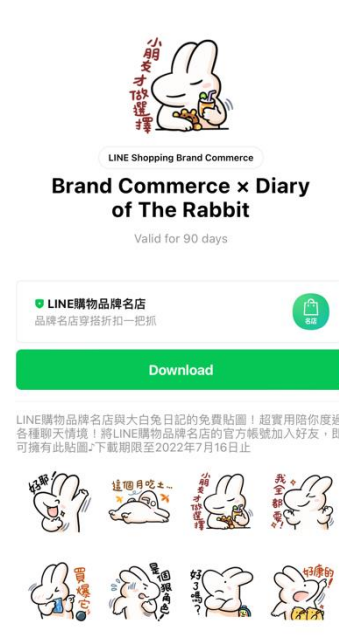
小朋友才做選擇

LINE Shopping Brand Commerce

Brand Commerce × Diary of The Rabbit

Valid for 90 days

LINE購物品牌名店

品牌名店穿搭折扣一把抓

名店

Download

LINE購物品牌名店與大白兔日記的免費貼圖！超實用陪你度過各種聊天情境！將LINE購物品牌名店的官方帳號加入好友，即可擁有此貼圖♪下載期限至2022年7月16日止

好耶

這個月吃土...

小朋友才做選擇

我全都要

買爆它

畫面很美

好了嗎？

好康的